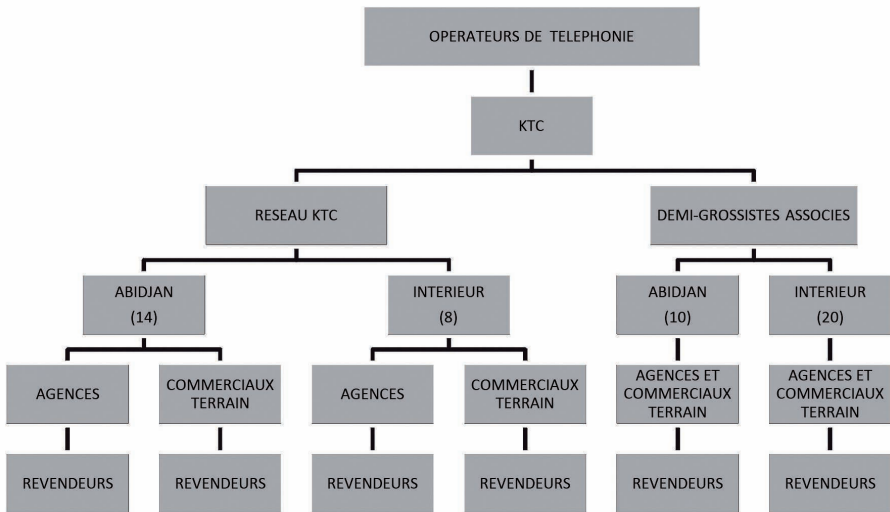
OPERATEURS DE TELEPHONIE

KTC

RESEAU KTC

DEMI-GROSSISTES ASSOCIES

ABIDJAN
(14)

INTERIEUR
(8)

ABIDJAN
(10)

INTERIEUR
(20)

AGENCES

COMMERCIAUX TERRAIN

AGENCES

COMMERCIAUX TERRAIN

AGENCES ET COMMERCIAUX TERRAIN

AGENCES ET COMMERCIAUX TERRAIN

REVENDEURS

REVENDEURS

REVENDEURS

REVENDEURS

REVENDEURS

REVENDEURS